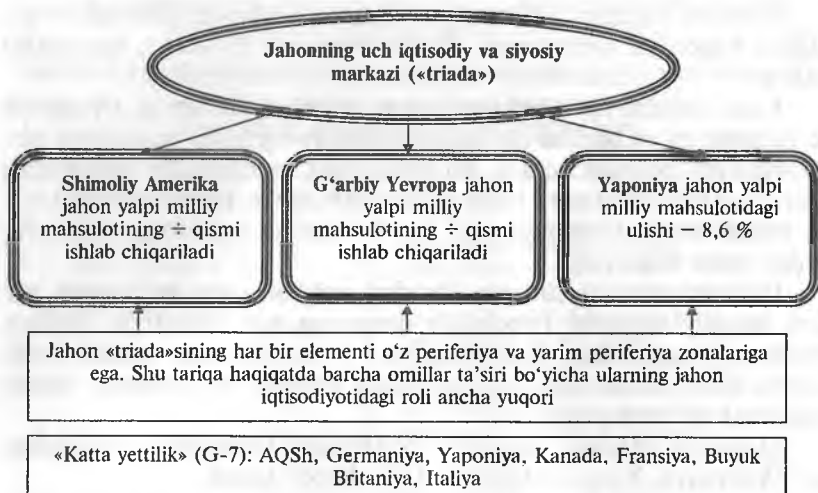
Jahonning uch iqtisodiy va siyosiy markazi («triada»)

Shimoliy Amerika jahon yalpi milliy mahsulotining ÷ qismi ishlab chiqariladi

G‘arbiy Yevropa jahon yalpi milliy mahsulotining ÷ qismi ishlab chiqariladi

Yaponiya jahon yalpi milliy mahsulotidagi ulishi − 8,6 %

Jahon «triada»sining har bir elementi o‘z periferiya va yarim periferiya zonalariga ega. Shu tariqa haqiqatda barcha omillar ta’siri bo‘yicha ularning jahon iqtisodiyotidagi roli ancha yuqori

«Katta yettilik» (G-7): AQSh, Germaniya, Yaponiya, Kanada, Fransiya, Buyuk Britaniya, Italiya